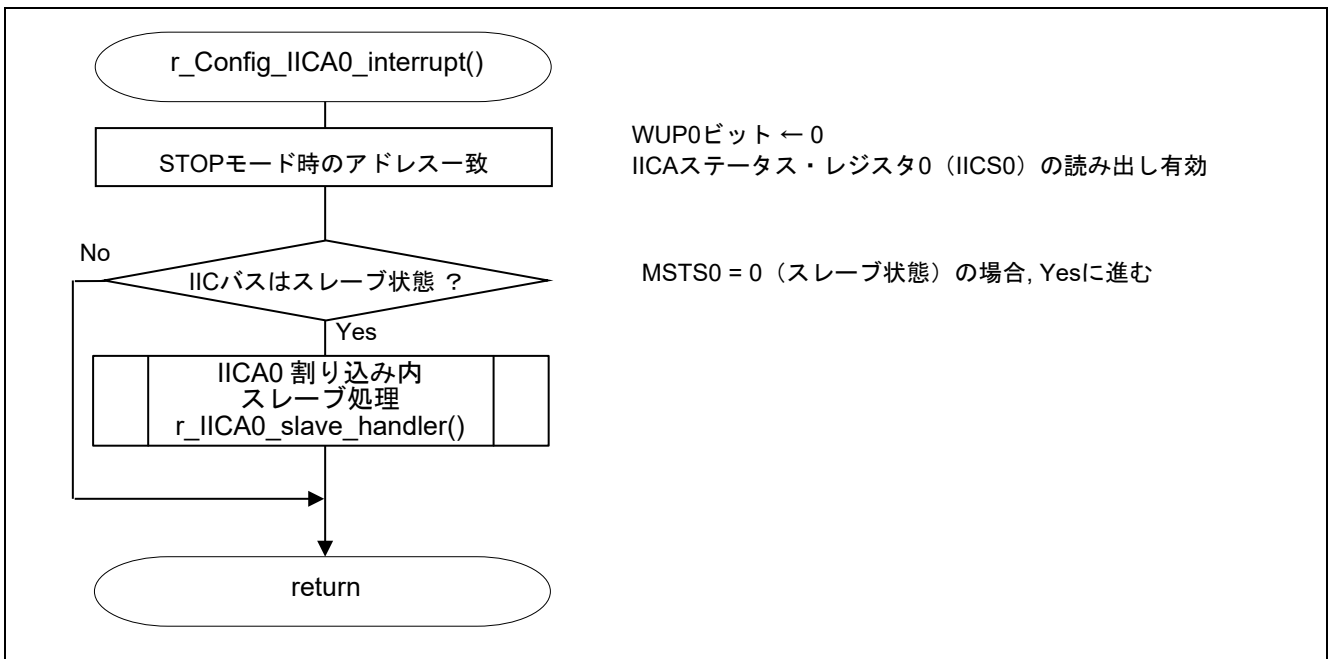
r_Config_IICA0_interrupt()

STOPモード時のアドレス一致

WUP0ビット ← 0
IICAステータス・レジスタ0（IICS0）の読み出し有効

No

IICバスはスレーブ状態 ？

MSTS0 = 0（スレーブ状態）の場合, Yesに進む

Yes

IICA0 割り込み内
スレーブ処理
r_IICA0_slave_handler()

return